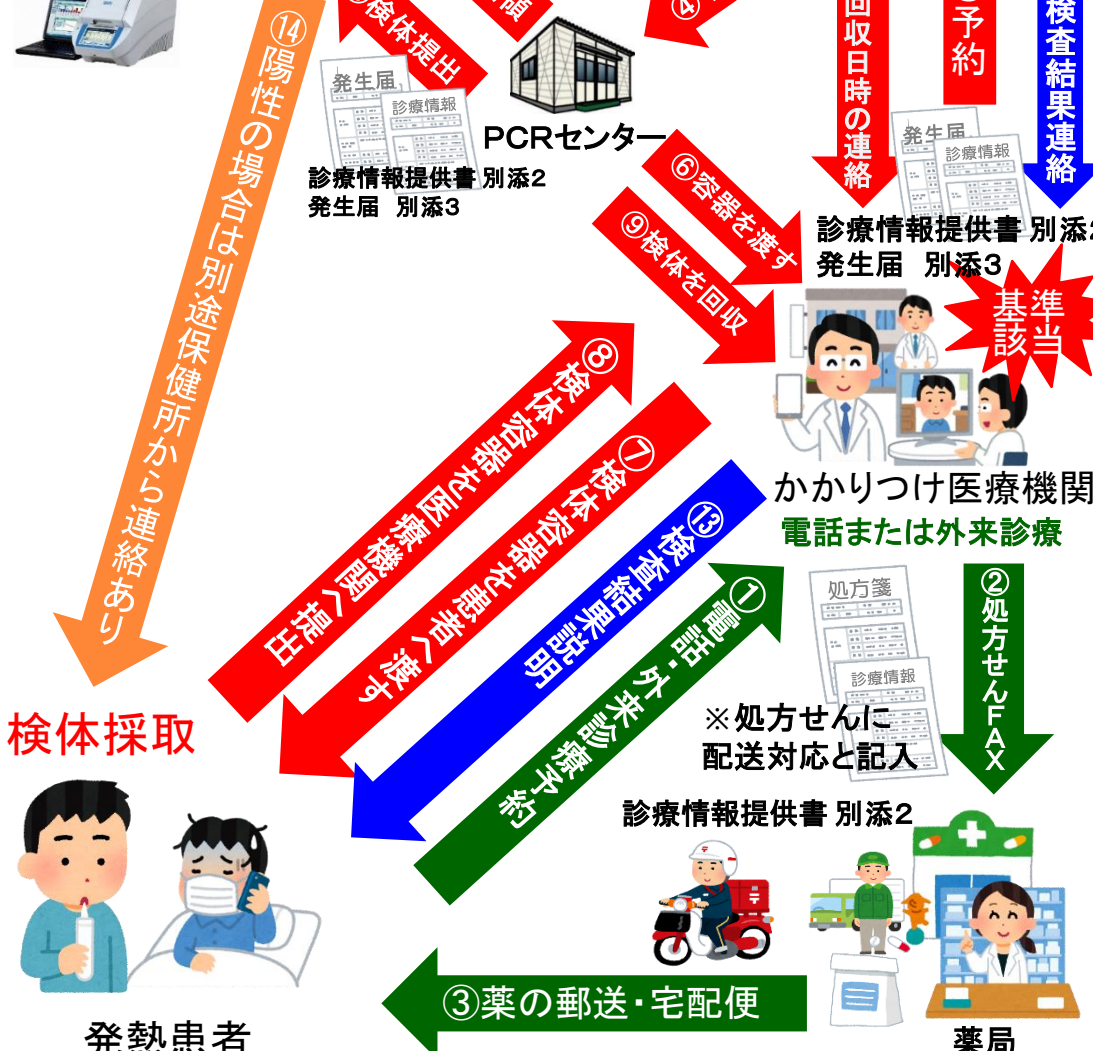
⑭陽性の場合は別途保健所から連絡あり

検体提出

発生届

診療情報

PCRセンター

診療情報提供書 別添2
発生届 別添3

回収日時の連絡

予約

検査結果連絡

発生届

診療情報

⑥容器を渡す

⑨検体を回収

診療情報提供書 別添2
発生届 別添3

基準該当

⑧検体容器を医療機関へ提出

⑦検体容器を患者へ渡す

⑬検査結果説明

①電話・外来診療予約

かかりつけ医療機関

電話または外来診療

処方箋

診療情報

②処方せんFAX

※処方せんに配送対応と記入

診療情報提供書 別添2

検体採取

③薬の郵送・宅配便

発熱患者

薬局